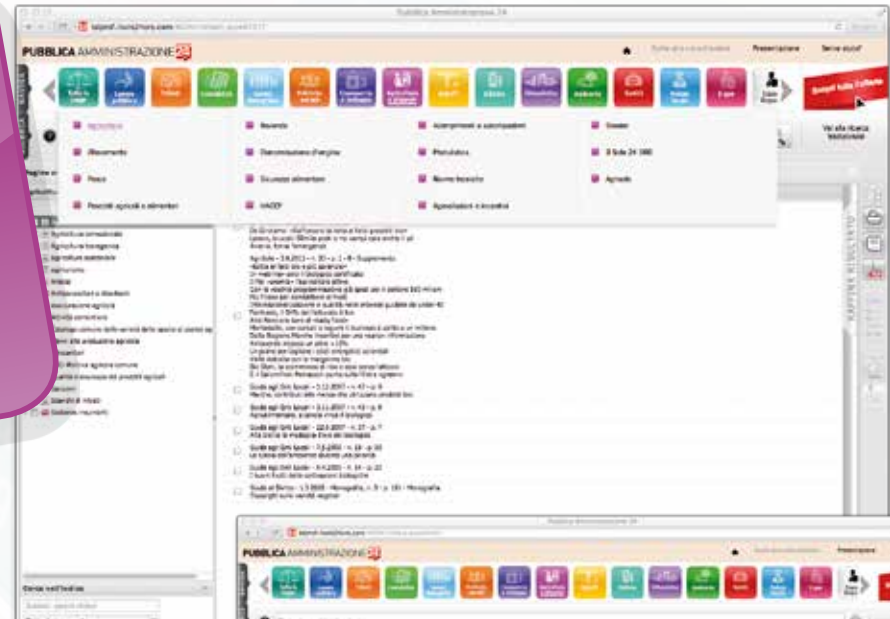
Pubblica Amministrazione 24

PUBBLICA AMMINISTRAZIONE 24

Presentazione

Servizi utenti

Scopri tutto l'offerta

Agricoltura

Allevamento

Pesca

Prodotti agricoli e alimentari

Bevande

Denominazione d'origine

Sicurezza alimentare

HACCP

Allevamenti e coltivazioni

Fitofarmaci

Riforma biologica

Agevolazioni e incentivi

Dossier

Il Sole 24 ORE

Agrisole

Vai alla ricerca testuale

Guida agli Enti locali

Agricoltura

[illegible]

Pubblica Amministrazione 24

PUBBLICA AMMINISTRAZIONE 24

Presentazione